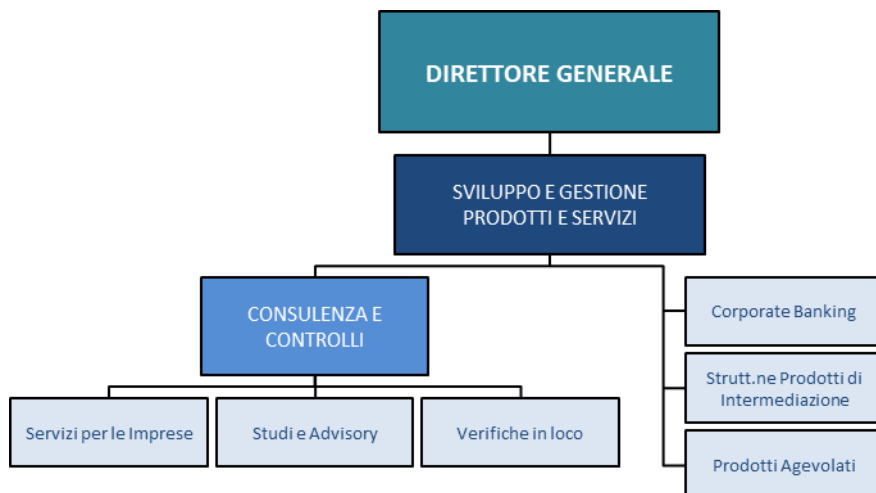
DIRETTORE GENERALE

SVILUPPO E GESTIONE PRODOTTI E SERVIZI

CONSULENZA E CONTROLLI

Servizi per le Imprese

Studi e Advisory

Verifiche in loco

Corporate Banking

Strutt.ne Prodotti di Intermediazione

Prodotti Agevolati